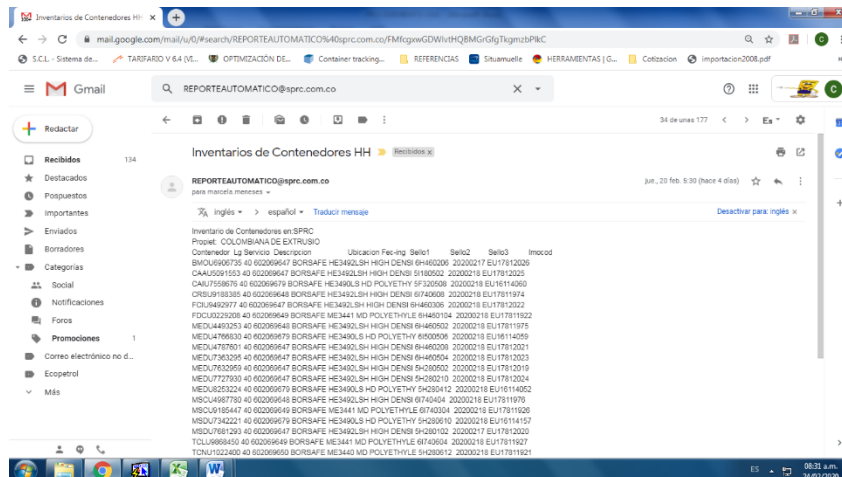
Inventarios de Contenedores HH ×

mail.google.com/mail/u/0/#search/REPORTEAUTOMATICO%40sprc.com.co/FMfcgxwGDWlvtHQBMGrGfgTkgmzbPlkC

S.C.L - Sistema de... TARIFARIO V 6.4 (VI... OPTIMIZACION DE... Container tracking... REFERENCIAS Situamuelle HERRAMIENTAS | G... Cotizacion importacion2008.pdf

Gmail

REPORTEAUTOMATICO@sprc.com.co

Redactar

Recibidos 134
Destacados
Pospuestos
Importantes
Enviados
Borradores
Categorías
Social
Notificaciones
Foros
Promociones
Correo electrónico no d...
Ecopetrol
Más

34 de unas 177

Inventarios de Contenedores HH Recibidos ×

REPORTEAUTOMATICO@sprc.com.co
para marcela.meneses

jue., 20 feb. 5:30 (hace 4 días)

inglés > español Traducir mensaje
Desactivar para: inglés ×

Inventario de Contenedores en:SPRC
Propiet: COLOMBIANA DE EXTRUSIO
Contenedor Lg Servicio Descripcion Ubicacion Fec-ing Sello1 Sello2 Sello3 Imocod
BMOU6906735 40 602069647 BORSAFE HE3492LSH HIGH DENSI 6H460206 20200217 EU17812026
CAAU5091553 40 602069647 BORSAFE HE3492LSH HIGH DENSI 5I180502 20200218 EU17812025
CAIU7558676 40 602069679 BORSAFE HE3490LS HD POLYETHY 5F320508 20200218 EU16114060
CRSU9188385 40 602069648 BORSAFE HE3492LSH HIGH DENSI 6I740608 20200218 EU17811974
FCIU9492977 40 602069647 BORSAFE HE3492LSH HIGH DENSI 6H460306 20200218 EU17812022
FDCU0229208 40 602069649 BORSAFE ME3441 MD POLYETHYLE 6H460104 20200218 EU17811922
MEDU4493253 40 602069648 BORSAFE HE3492LSH HIGH DENSI 6H460502 20200218 EU17811975
MEDU4766830 40 602069679 BORSAFE HE3490LS HD POLYETHY 6I500506 20200218 EU16114059
MEDU4787601 40 602069647 BORSAFE HE3492LSH HIGH DENSI 6H460208 20200218 EU17812021
MEDU7363295 40 602069647 BORSAFE HE3492LSH HIGH DENSI 6H460504 20200218 EU17812023
MEDU7632959 40 602069647 BORSAFE HE3492LSH HIGH DENSI 5H280502 20200218 EU17812019
MEDU7727930 40 602069647 BORSAFE HE3492LSH HIGH DENSI 5H280210 20200218 EU17812024
MEDU8253224 40 602069679 BORSAFE HE3490LS HD POLYETHY 5H280412 20200218 EU16114052
MSCU4987780 40 602069648 BORSAFE HE3492LSH HIGH DENSI 6I740404 20200218 EU17811976
MSCU9185447 40 602069649 BORSAFE ME3441 MD POLYETHYLE 6I740304 20200218 EU17811926
MSDU7342221 40 602069679 BORSAFE HE3490LS HD POLYETHY 5H280610 20200218 EU16114157
MSDU7681293 40 602069647 BORSAFE HE3492LSH HIGH DENSI 5H280102 20200217 EU17812020
TCLU9868450 40 602069649 BORSAFE ME3441 MD POLYETHYLE 6I740604 20200218 EU17811927
TCNU1022400 40 602069650 BORSAFE ME3440 MD POLYETHYLE 5H280612 20200218 EU17811921

ES 08:31 a.m. 24/02/2020